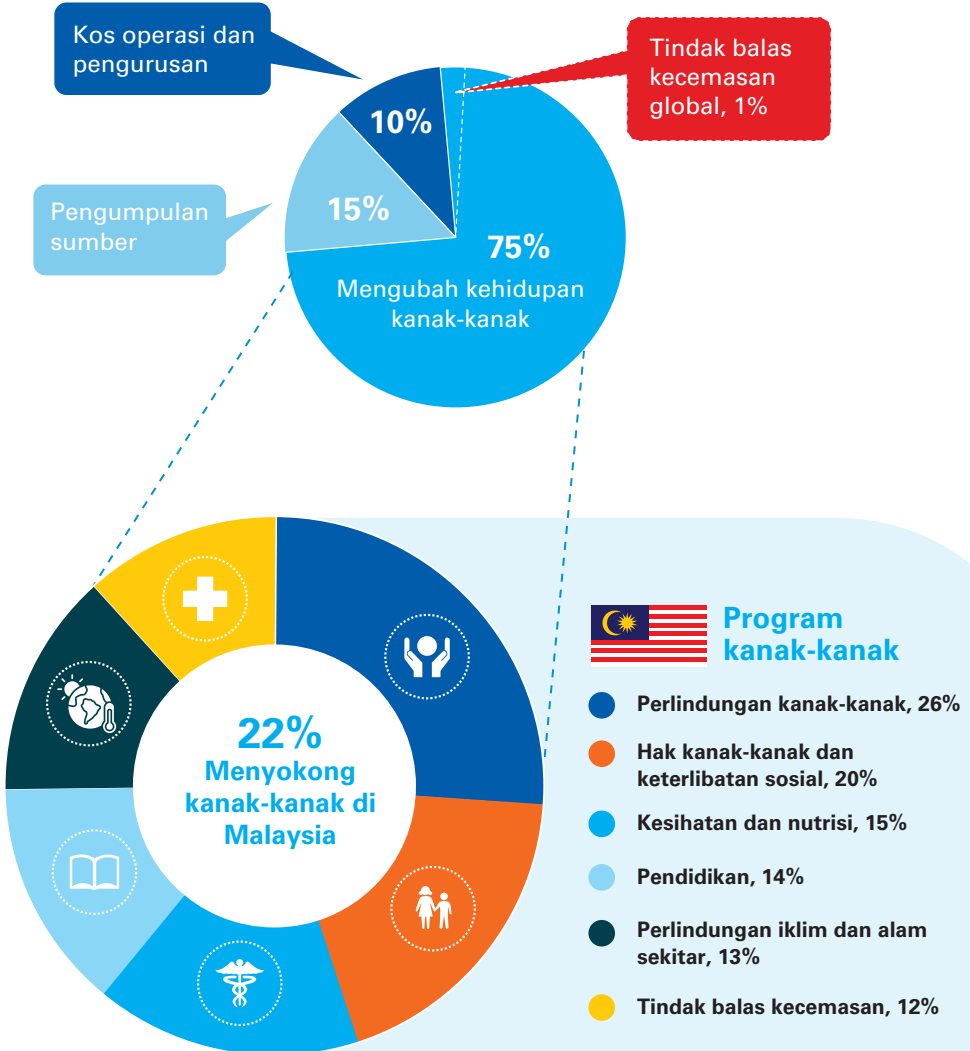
Kos operasi dan pengurusan

Tindak balas kecemasan global, 1%

10%

15%

Pengumpulan sumber

75%

Mengubah kehidupan kanak-kanak

22%
Menyokong kanak-kanak di Malaysia

Program kanak-kanak

Perlindungan kanak-kanak, 26%

Hak kanak-kanak dan keterlibatan sosial, 20%

Kesihatan dan nutrisi, 15%

Pendidikan, 14%

Perlindungan iklim dan alam sekitar, 13%

Tindak balas kecemasan, 12%